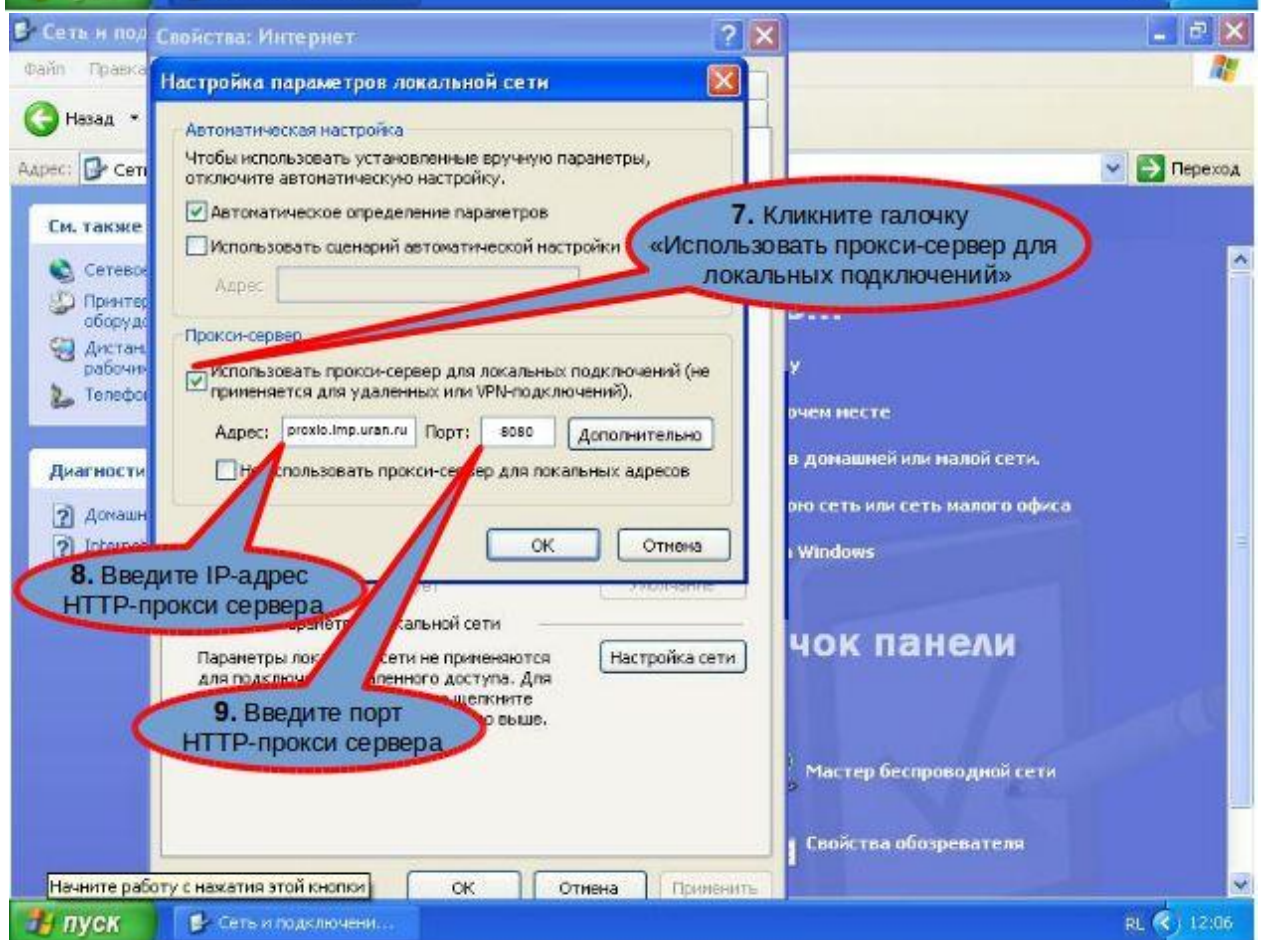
Сеть и под
Свойства: Интернет
Файл Правка
Назад
Адрес: Сет
Переход
См. также
Сетево
Принтер оборудо
Дистан рабочи
Телефо
Диагности
Домашн
Interne

Настройка параметров локальной сети

Автоматическая настройка
Чтобы использовать установленные вручную параметры, отключите автоматическую настройку.
Автоматическое определение параметров
Использовать сценарий автоматической настройки
Адрес

Прокси-сервер
Использовать прокси-сервер для локальных подключений (не применяется для удаленных или VPN-подключений).
Адрес: proxio.imp.uran.ru Порт: 8080 Дополнительно
Не использовать прокси-сервер для локальных адресов

OK Отмена

7. Кликните галочку «Использовать прокси-сервер для локальных подключений»

8. Введите IP-адрес HTTP-прокси сервера

9. Введите порт HTTP-прокси сервера

Удаление
параметры локальной сети
Параметры локальной сети не применяются для подключений удаленного доступа. Для щелкните выше.
Настройка сети

OK Отмена Применить

очем месте
в домашней или малой сети.
ую сеть или сеть малого офиса
Windows
чок панели
Мастер беспроводной сети
Свойства обозревателя

Начните работу с нажатия этой кнопки
пуск
Сеть и подключени...
RL 12:06